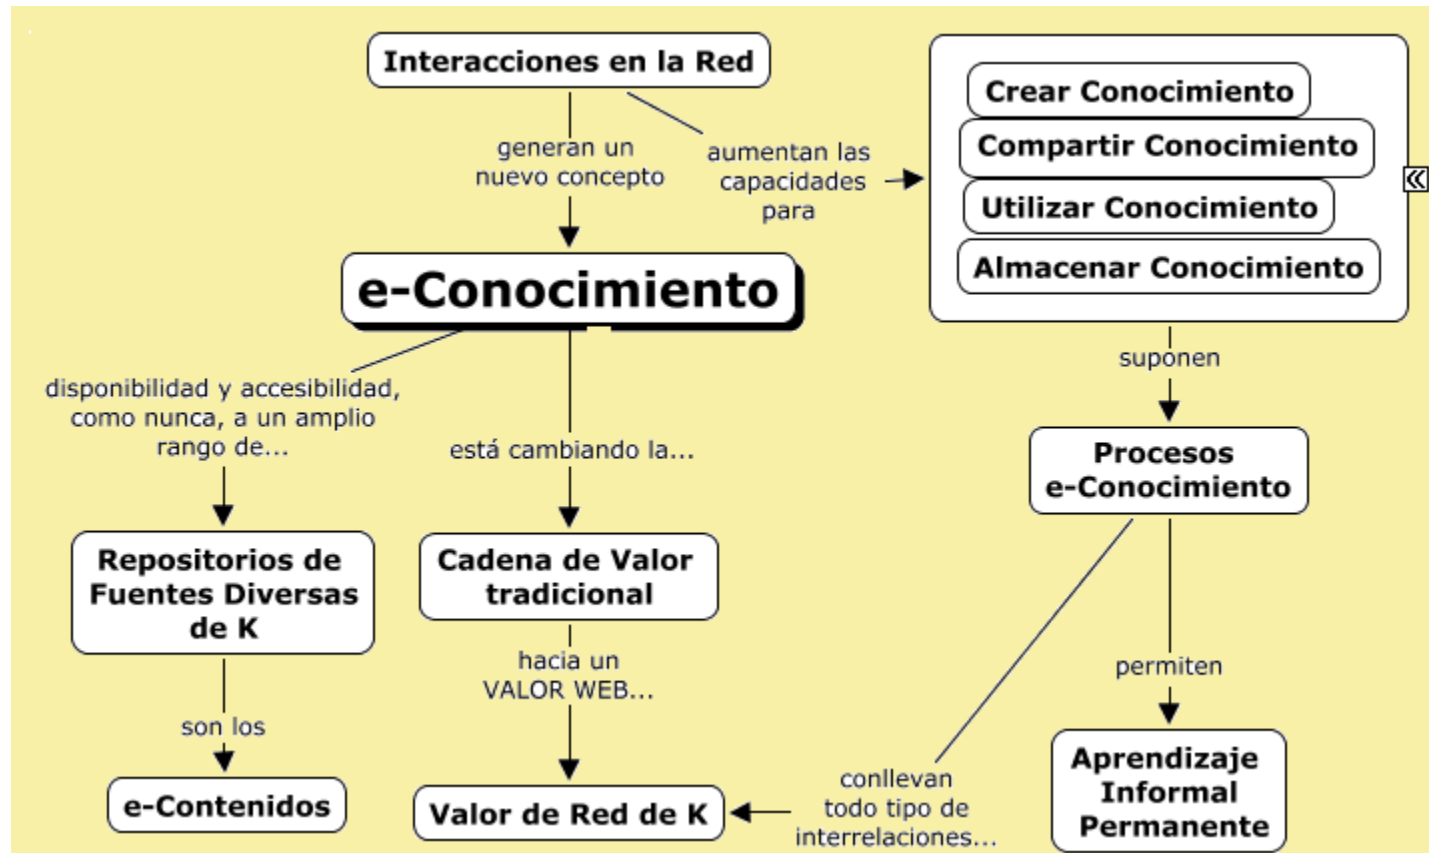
Interacciones en la Red

generan un nuevo concepto

aumentan las capacidades para

Crear Conocimiento

Compartir Conocimiento

Utilizar Conocimiento

Almacenar Conocimiento

e-Conocimiento

suponen

disponibilidad y accesibilidad, como nunca, a un amplio rango de...

está cambiando la...

Procesos e-Conocimiento

Repositorios de Fuentes Diversas de K

Cadena de Valor tradicional

hacia un VALOR WEB...

permiten

son los

e-Contenidos

Valor de Red de K

conllevan todo tipo de interrelaciones...

Aprendizaje Informal Permanente